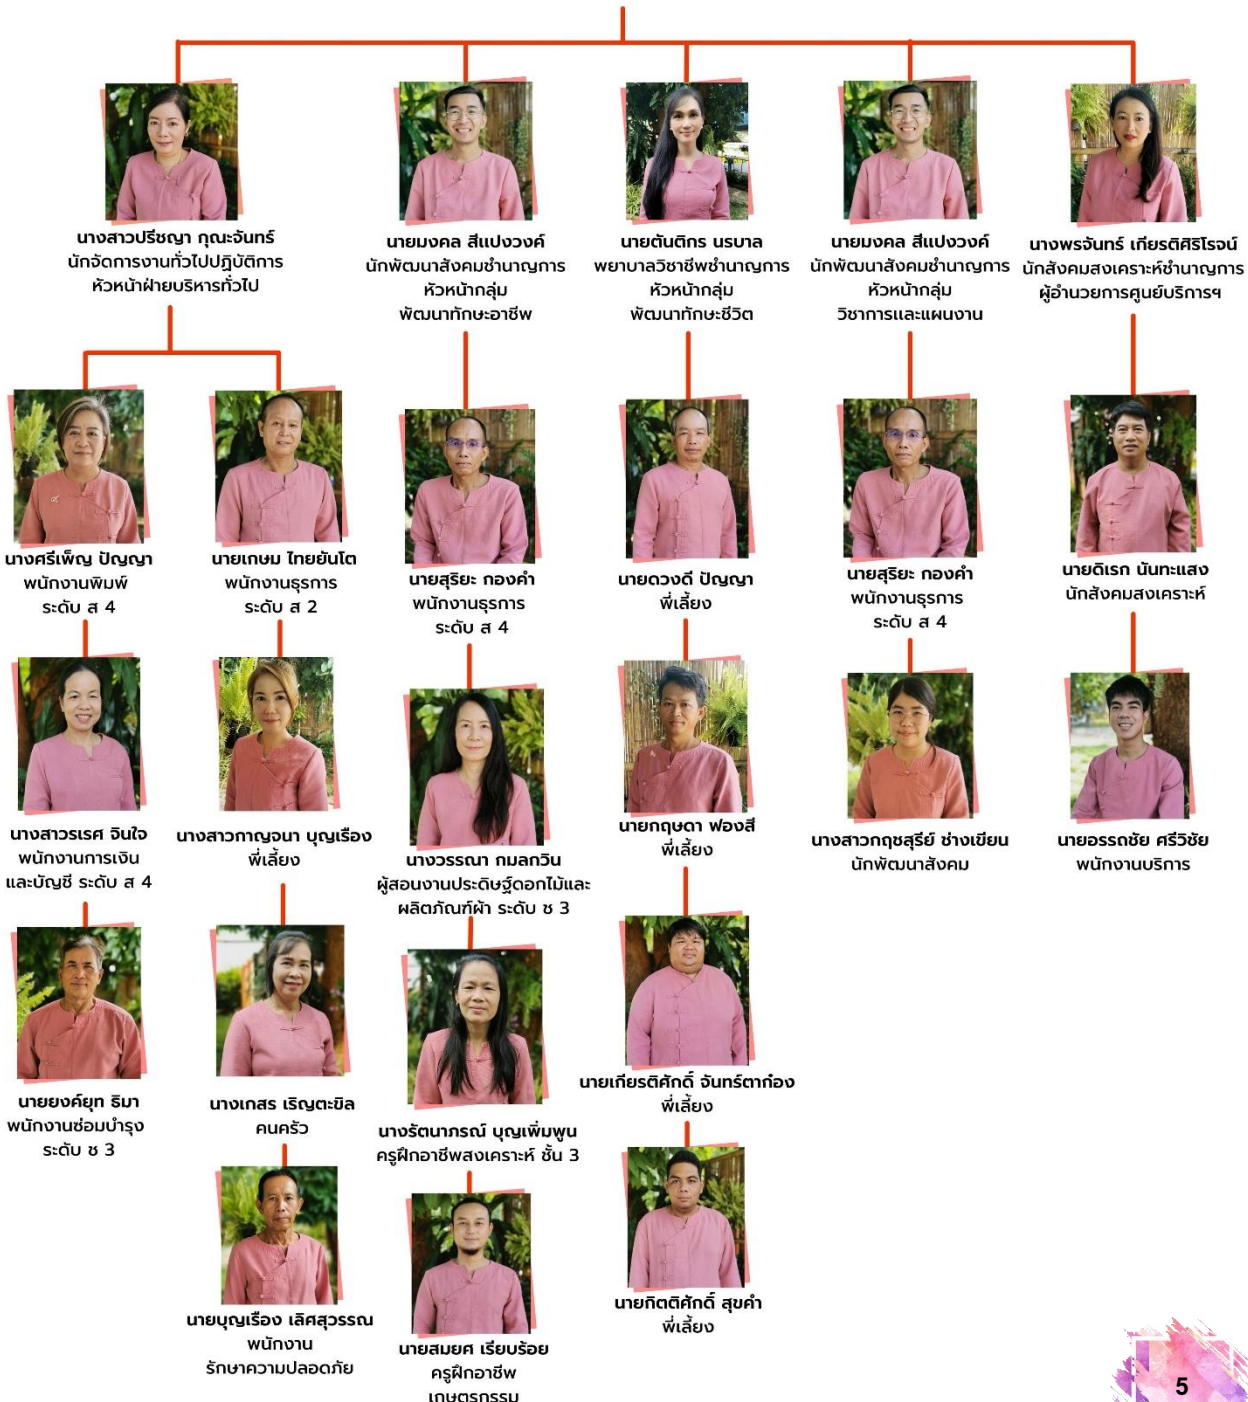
นางสาวปรีชญา กุณะจันทร์
นักจัดการงานทั่วไปปฏิบัติการ
หัวหน้าฝ่ายบริหารทั่วไป

นายมงคล สีแปงวงค์
นักพัฒนาสังคมชำนาญการ
หัวหน้ากลุ่ม
พัฒนาทักษะอาชีพ

นายต้นติกร นรบาล
พยาบาลวิชาชีพชำนาญการ
หัวหน้ากลุ่ม
พัฒนาทักษะชีวิต

นายมงคล สีแปงวงค์
นักพัฒนาสังคมชำนาญการ
หัวหน้ากลุ่ม
วิชาการและแผนงาน

นางพรจันทร์ เกียรติศิริโรจน์
นักสังคมสงเคราะห์ชำนาญการ
ผู้อำนวยการศูนย์บริการฯ

นางศรีเพ็ญ ปัญญา
พนักงานพิมพ์
ระดับ ส 4

นายเกษม ไทยยันโต
พนักงานธุรการ
ระดับ ส 2

นายสุริยะ กองคำ
พนักงานธุรการ
ระดับ ส 4

นายดวงดี ปัญญา
พี่เลี้ยง

นายสุริยะ กองคำ
พนักงานธุรการ
ระดับ ส 4

นายดิเรก นันทะแสง
นักสังคมสงเคราะห์

นางสาวรเรศ จินใจ
พนักงานการเงิน
และบัญชี ระดับ ส 4

นางสาวกาญจนา บุญเรือง
พี่เลี้ยง

นางวรรณา กมลกวิน
ผู้สอนงานประดิษฐ์ดอกไม้และ
ผลิตภัณฑ์ผ้า ระดับ ช 3

นายกฤษดา ฟองสี
พี่เลี้ยง

นางสาวกฤชสุรีย์ ช่างเขียน
นักพัฒนาสังคม

นายอรรถชัย ศรีวิชัย
พนักงานบริการ

นายยงค์ยุท ธิมา
พนักงานซ่อมบำรุง
ระดับ ช 3

นางเกสร เริญตะยิล
คนครัว

นางรัตนาภรณ์ บุญเพิ่มพูน
ครูฝึกอาชีพสงเคราะห์ ชั้น 3

นายเกียรติศักดิ์ จันทร์ตาก้อง
พี่เลี้ยง

นายบุญเรือง เลิศสุวรรณ
พนักงาน
รักษาความปลอดภัย

นายสมยศ เรียบร้อย
ครูฝึกอาชีพ
เกษตรกรรม

นายกิตติศักดิ์ สุขคำ
พี่เลี้ยง

5